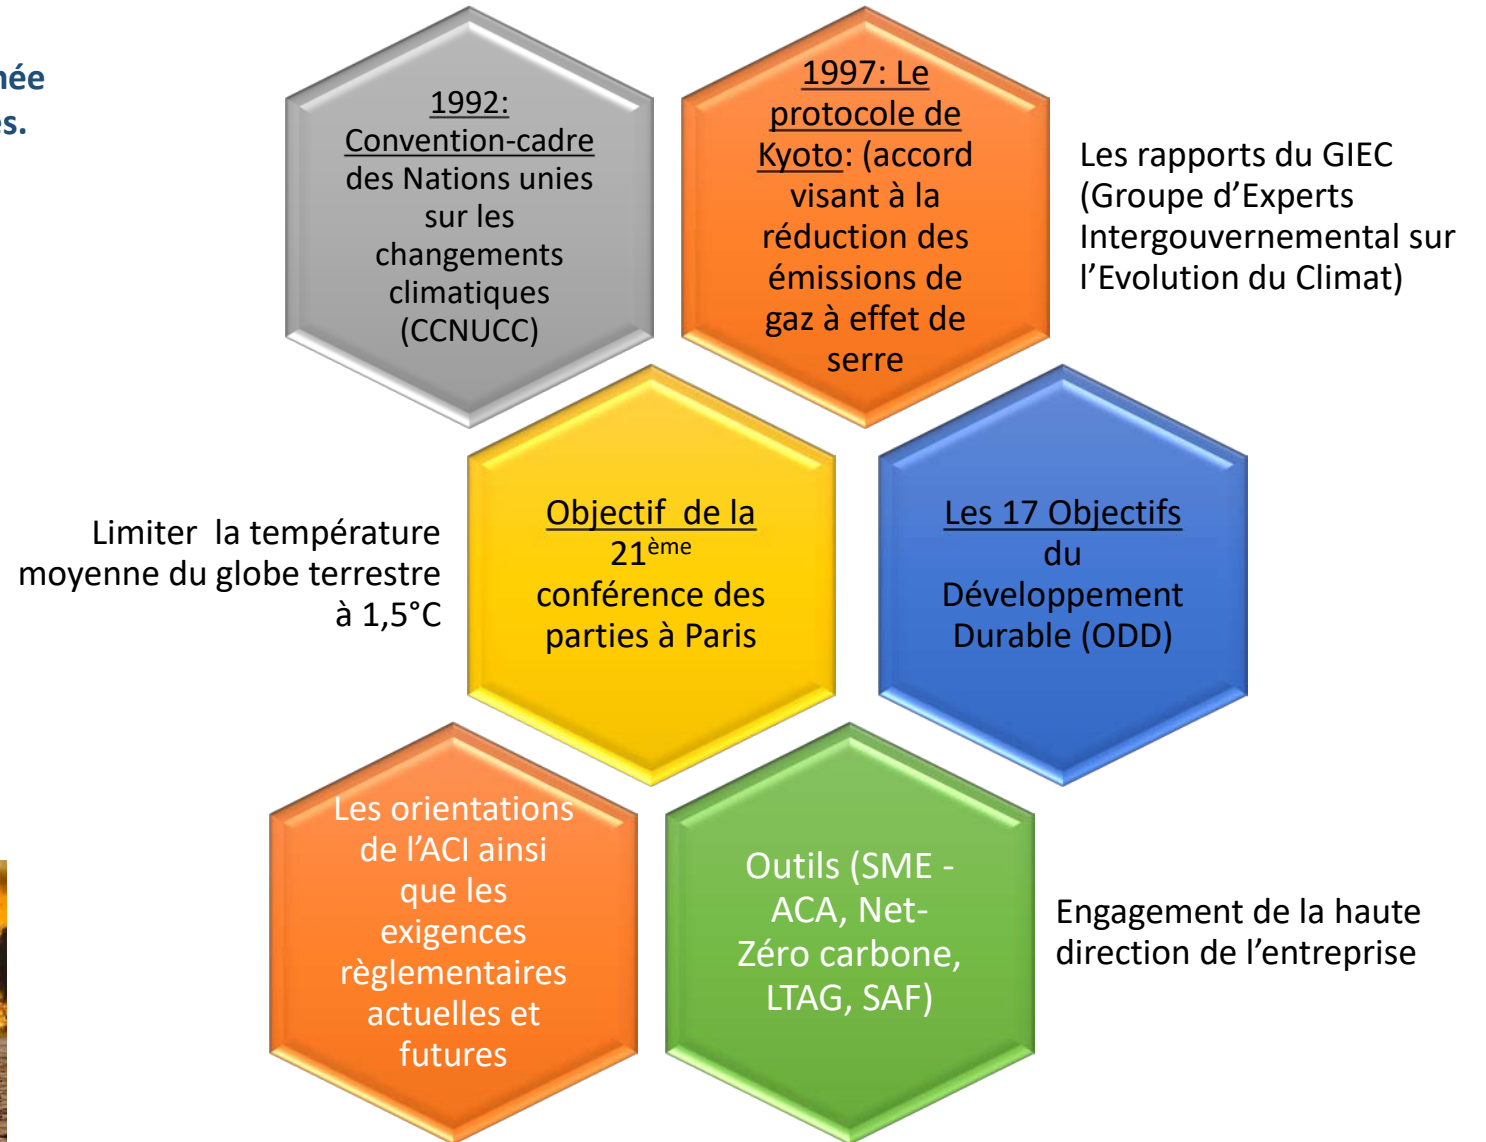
née
s.

1992: Convention-cadre des Nations unies sur les changements climatiques (CCNUCC)

1997: Le protocole de Kyoto: (accord visant à la réduction des émissions de gaz à effet de serre

Les rapports du GIEC (Groupe d'Experts Intergouvernemental sur l'Evolution du Climat)

Limiter la température moyenne du globe terrestre à 1,5°C

Objectif de la 21$^{ème}$ conférence des parties à Paris

Les 17 Objectifs du Développement Durable (ODD)

Les orientations de l'ACI ainsi que les exigences règlementaires actuelles et futures

Outils (SME - ACA, Net-Zéro carbone, LTAG, SAF)

Engagement de la haute direction de l'entreprise